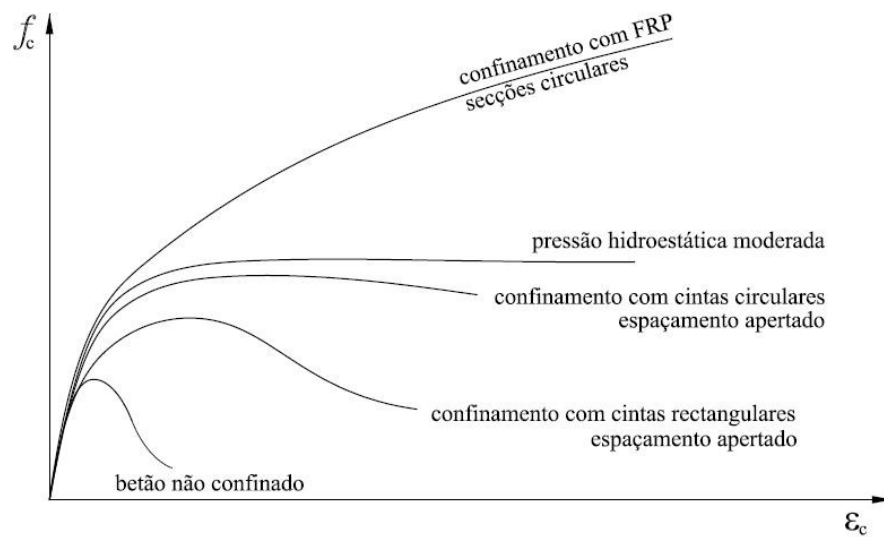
$f_c$

confinamento com FRP
secções circulares

pressão hidroestática moderada

confinamento com cintas circulares
espaçamento apertado

confinamento com cintas rectangulares
espaçamento apertado

betão não confinado

$\varepsilon_c$